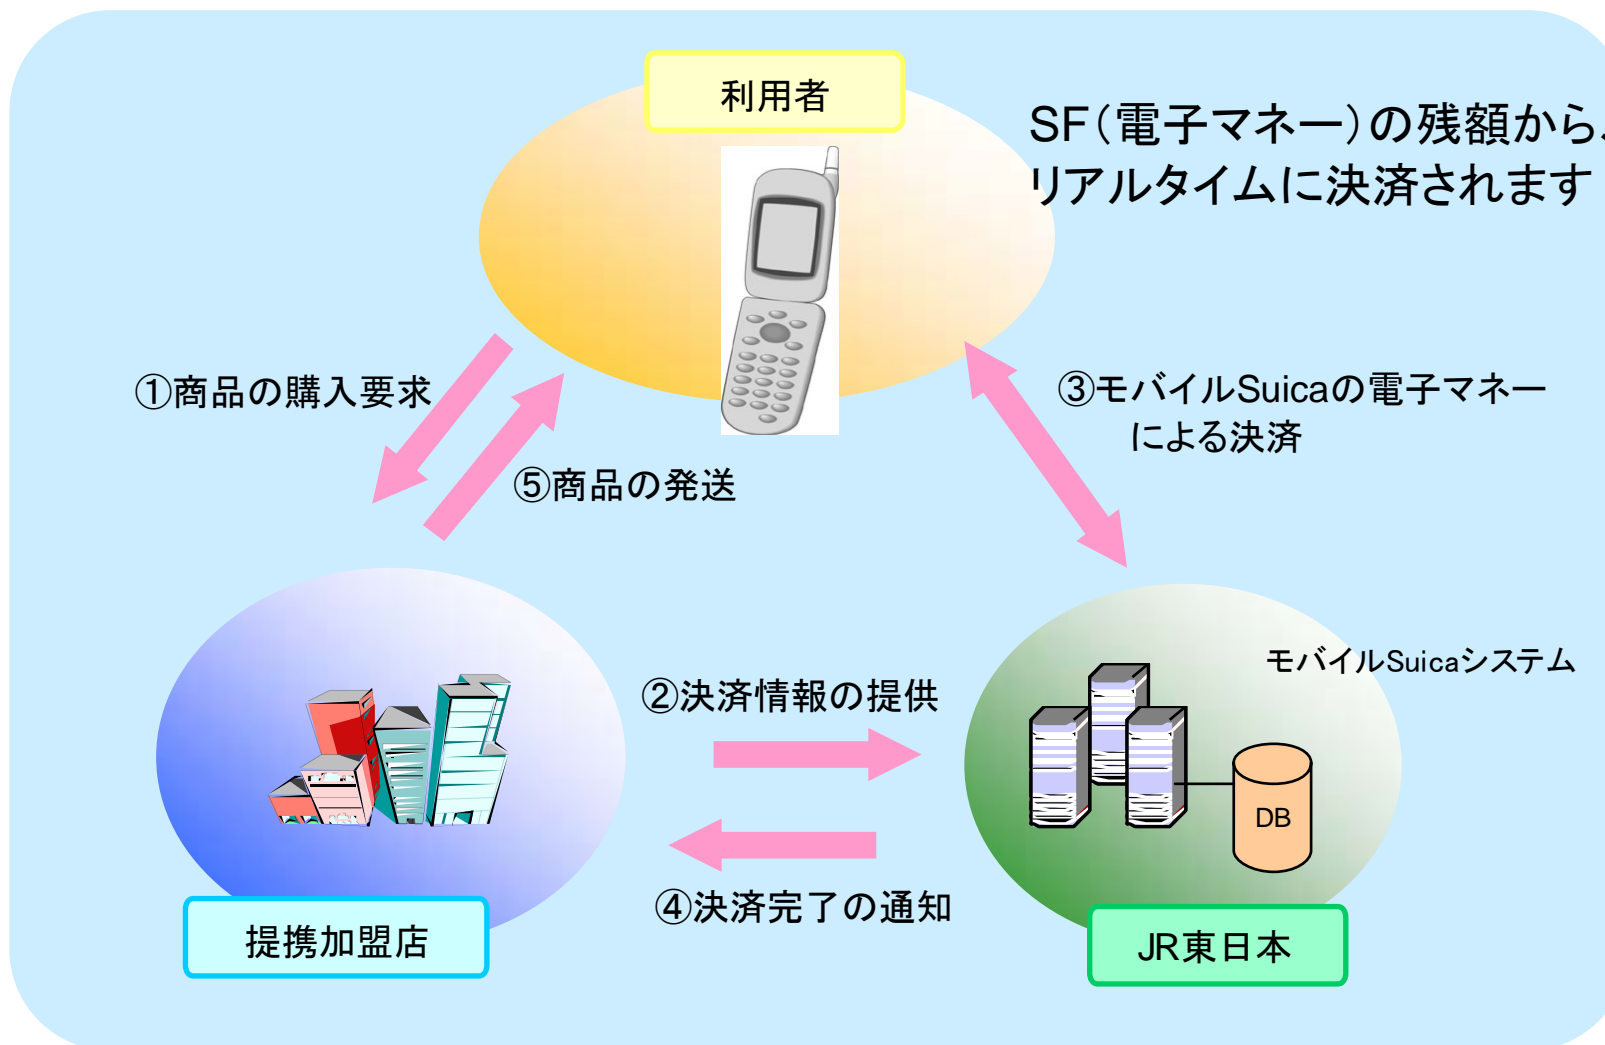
利用者

SF(電子マネー)の残額から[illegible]
リアルタイムに決済されます

①商品の購入要求

⑤商品の発送

③モバイルSuicaの電子マネーによる決済

モバイルSuicaシステム

②決済情報の提供

DB

④決済完了の通知

提携加盟店

JR東日本